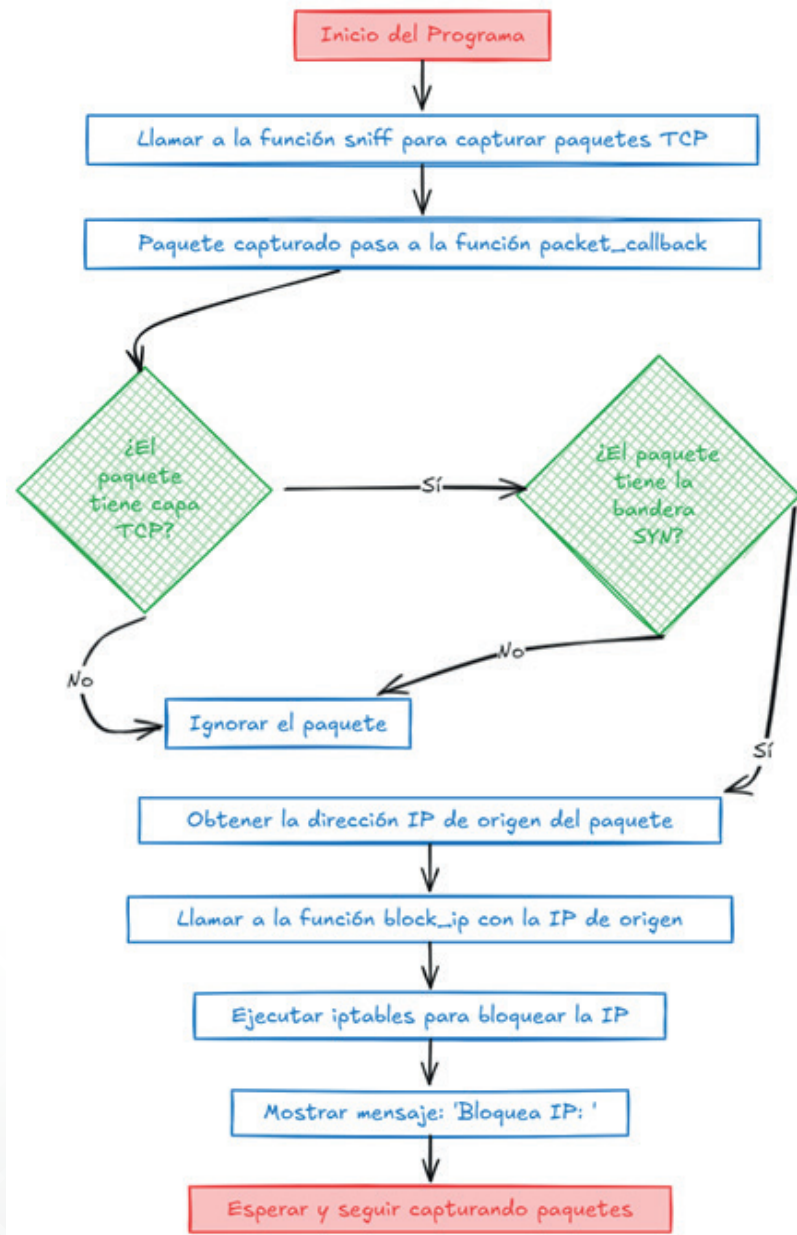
Inicio del Programa

Llamar a la función sniff para capturar paquetes TCP

Paquete capturado pasa a la función packet_callback

¿El paquete tiene capa TCP?

Sí

¿El paquete tiene la bandera SYN?

No

No

Ignorar el paquete

Sí

Obtener la dirección IP de origen del paquete

Llamar a la función block_ip con la IP de origen

Ejecutar iptables para bloquear la IP

Mostrar mensaje: 'Bloquea IP: '

Esperar y seguir capturando paquetes